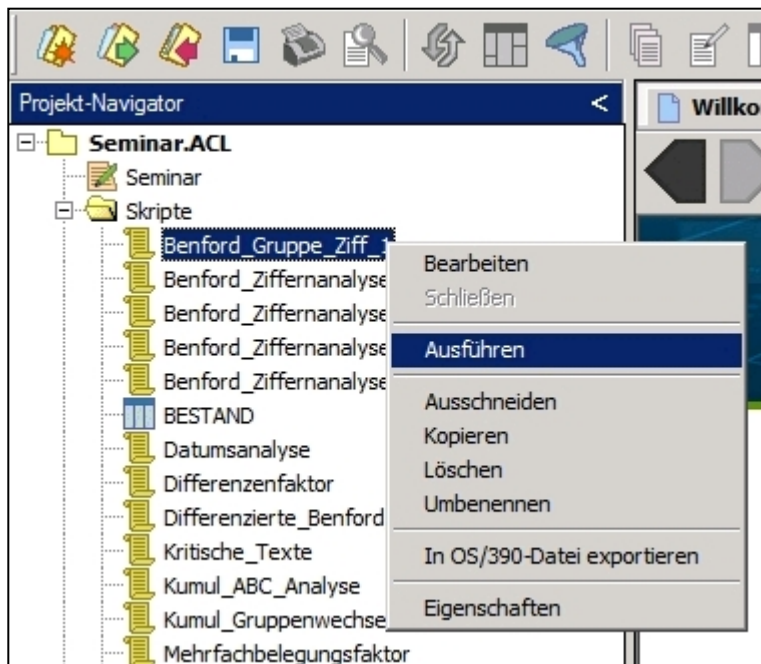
Projekt-Navigator <

Willko

Seminar.ACL
Seminar
Skripte
Benford_Gruppe_Ziff_1
Benford_Ziffernanalyse
Benford_Ziffernanalyse
Benford_Ziffernanalyse
Benford_Ziffernanalyse
BESTAND
Datumsanalyse
Differenzenfaktor
Differenzierte_Benford
Kritische_Texte
Kumul_ABC_Analyse
Kumul_Gruppenwechse
Mehrfachbelegungsfaktor

Bearbeiten
Schließen
Ausführen
Ausschneiden
Kopieren
Löschen
Umbenennen
In OS/390-Datei exportieren
Eigenschaften